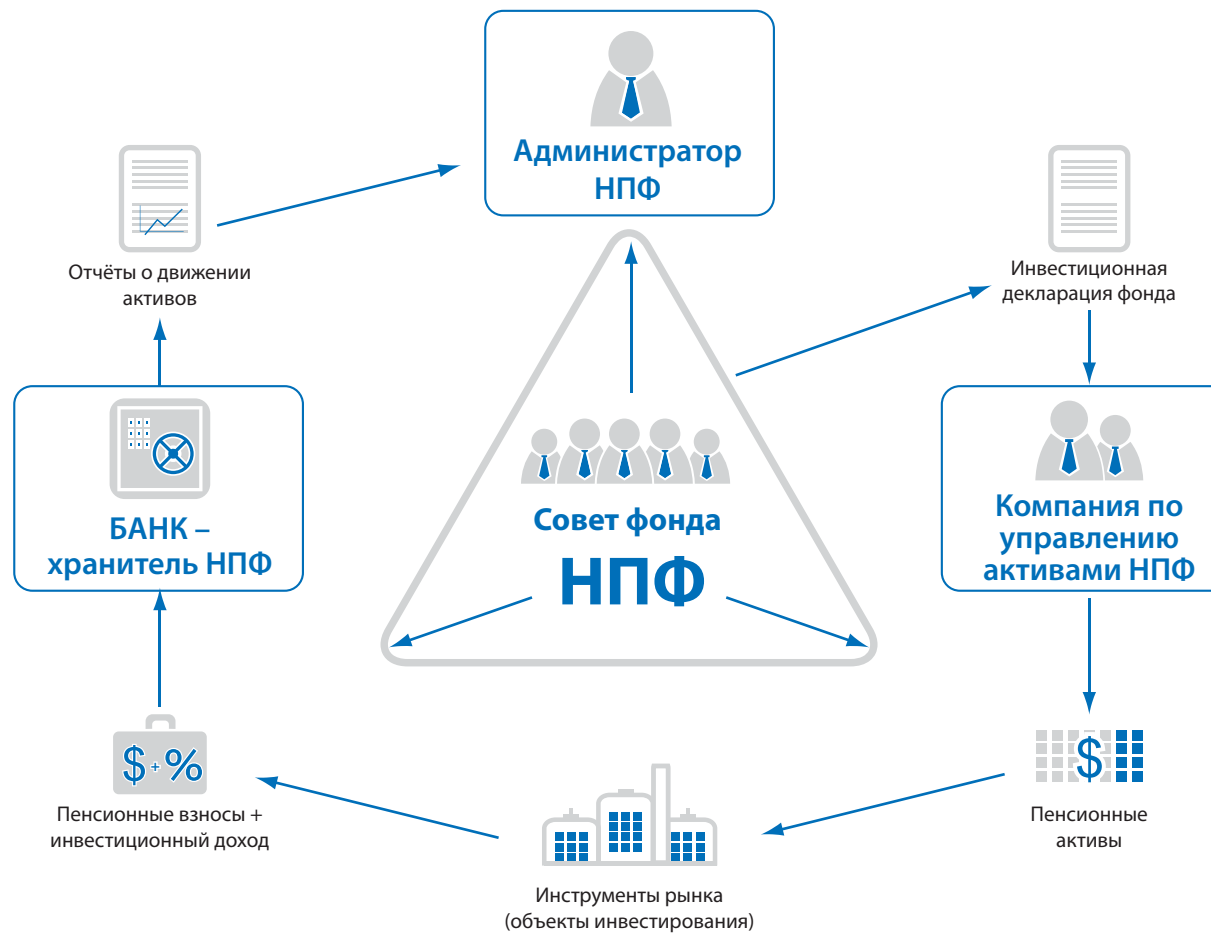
Администратор НПФ

Отчёты о движении активов

Инвестиционная декларация фонда

БАНК – хранитель НПФ

Совет фонда

НПФ

Компания по управлению активами НПФ

$ + %

Пенсионные взносы + инвестиционный доход

$

Пенсионные активы

Инструменты рынка (объекты инвестирования)